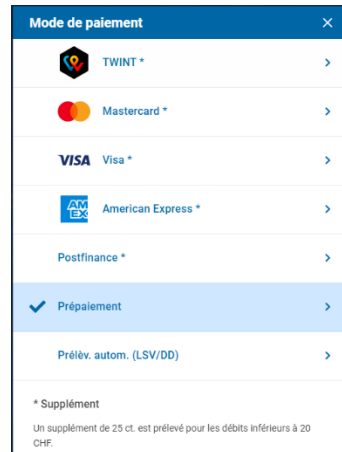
Mode de paiement ×

TWINT * >

Mastercard * >

VISA Visa * >

AM EX American Express * >

Postfinance * >

✓ Prépaiement >

Prélèv. autom. (LSV/DD) >

* Supplément

Un supplément de 25 ct. est prélevé pour les débits inférieurs à 20 CHF.